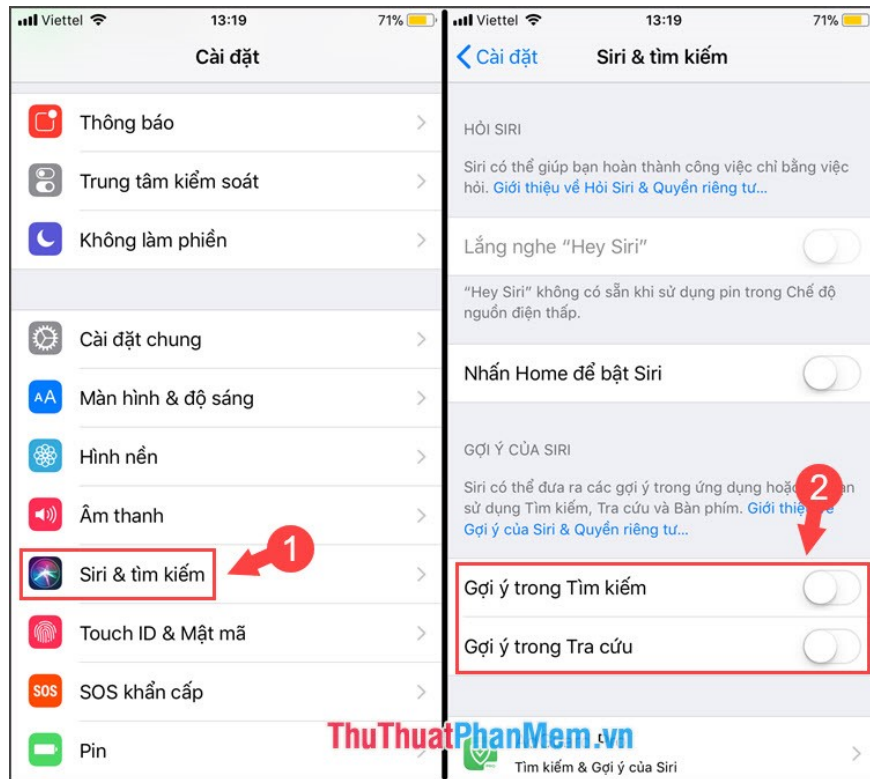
Viettel 13:19 71%

Cài đặt

Thông báo

Trung tâm kiểm soát

Không làm phiền

Cài đặt chung

Màn hình & độ sáng

Hình nền

Âm thanh

Siri & tìm kiếm

1

Touch ID & Mật mã

SOS khẩn cấp

Pin

Viettel 13:19 71%

Cài đặt Siri & tìm kiếm

HỎI SIRI

Siri có thể giúp bạn hoàn thành công việc chỉ bằng việc hỏi. Giới thiệu về Hỏi Siri & Quyền riêng tư...

Lắng nghe "Hey Siri"

"Hey Siri" không có sẵn khi sử dụng pin trong Chế độ nguồn điện thấp.

Nhấn Home để bật Siri

GỢI Ý CỦA SIRI

Siri có thể đưa ra các gợi ý trong ứng dụng hoặc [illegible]n sử dụng Tìm kiếm, Tra cứu và Bàn phím. Giới thiệu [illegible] Gợi ý của Siri & Quyền riêng tư...

2

Gợi ý trong Tìm kiếm

Gợi ý trong Tra cứu

ThuThuatPhanMem.vn

Tìm kiếm & Gợi ý của Siri